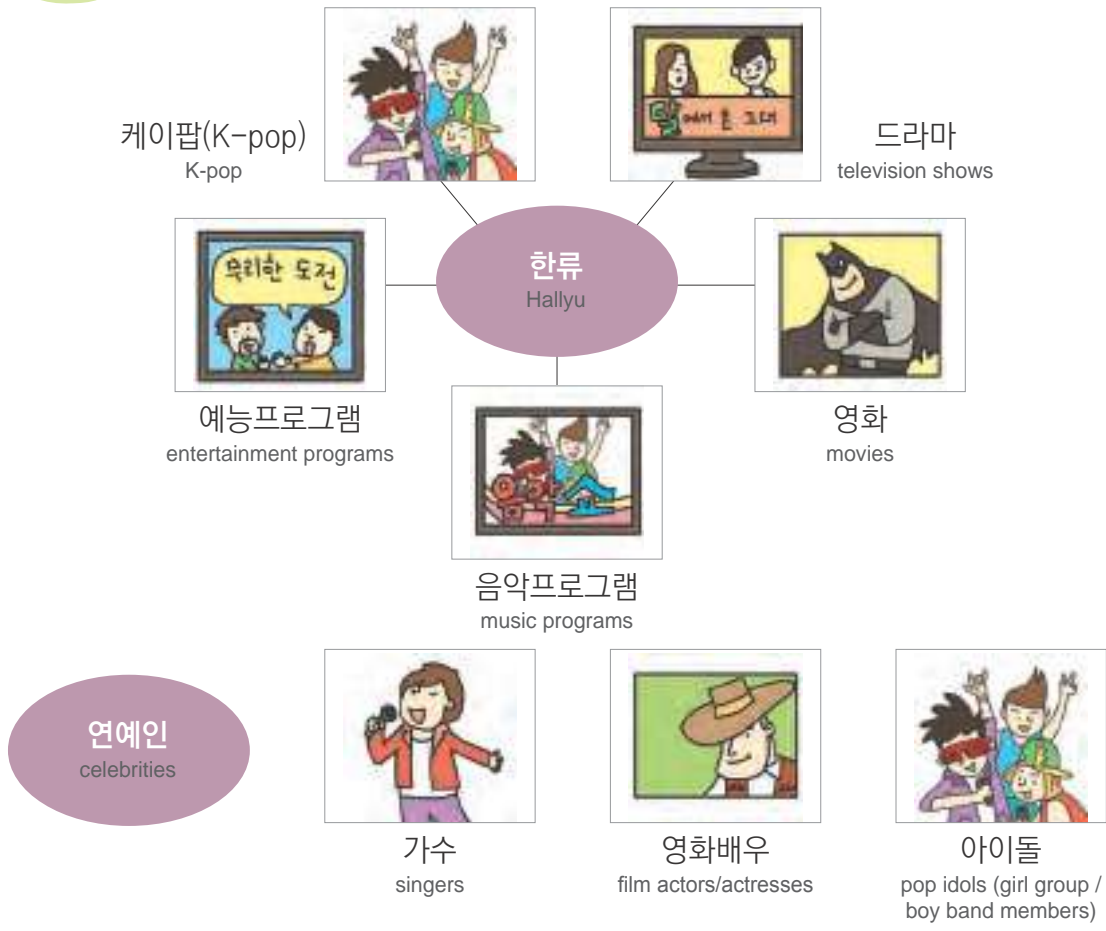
케이팝(K-pop)
K-pop

드라마
television shows

한류
Hallyu

무리한 도전

예능프로그램
entertainment programs

영화
movies

음악프로그램
music programs

연예인
celebrities

가수
singers

영화배우
film actors/actresses

아이돌
pop idols (girl group / boy band members)